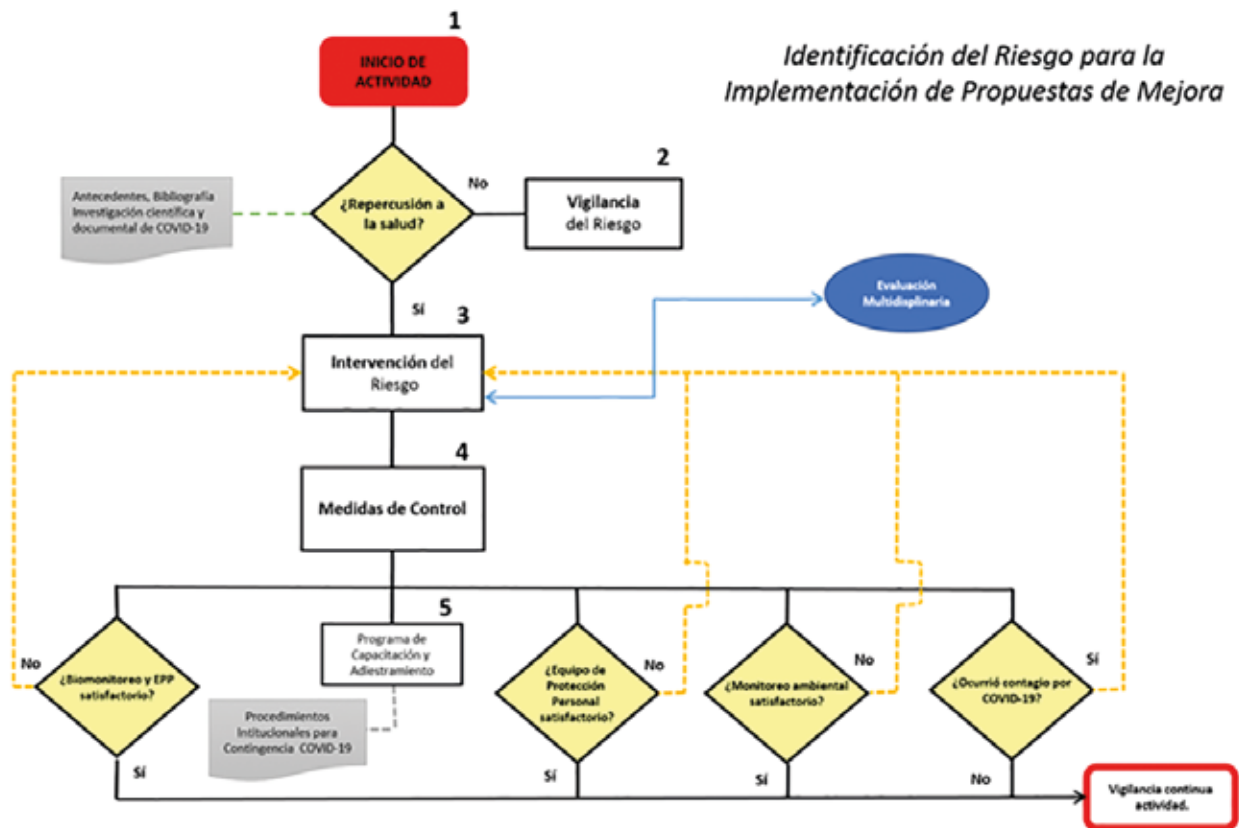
Identificación del Riesgo para la Implementación de Propuestas de Mejora

1

INICIO DE ACTIVIDAD

Antecedentes, Bibliografía Investigación científica y documental de COVID-19

¿Repercusión a la salud?

No

2

Vigilancia del Riesgo

Sí

3

Evaluación Multidisplinaria

Intervención del Riesgo

4

Medidas de Control

5

Programa de Capacitación y Adiestramiento

Procedimientos Intitucionales para Contingencia COVID-19

No

¿Biomonitoreo y EPP satisfactorio?

Sí

¿Equipo de Protección Personal satisfactorio?

No

Sí

¿Monitoreo ambiental satisfactorio?

No

Sí

¿Ocurrió contagio por COVID-19?

Sí

No

Vigilancia continua actividad.